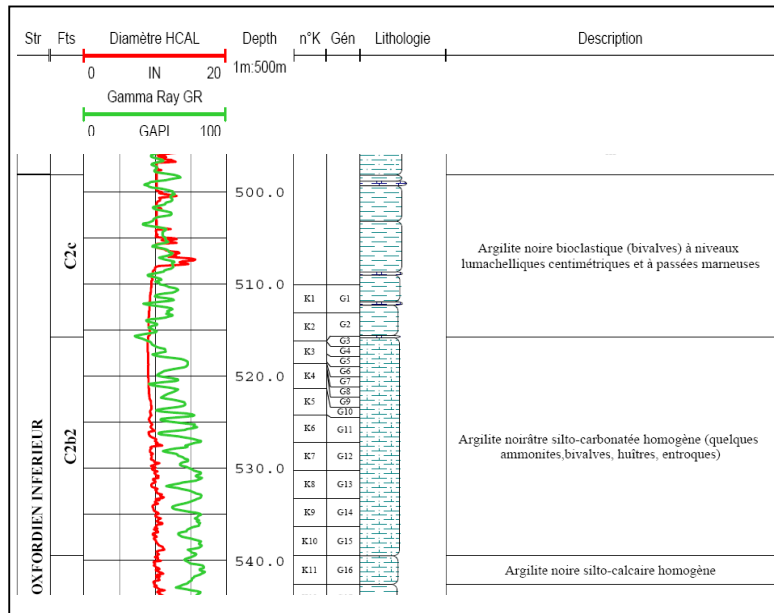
Str Fts Diamètre HCAL Depth n°K Gén Lithologie Description

0 IN 20 1m:500m

Gamma Ray GR

0 GAPI 100

OXFORDIEN INFERIEUR

C2c

C2b2

500.0

510.0

520.0

530.0

540.0

| n°K | Gén |
|---|---|
| K1 | G1 |
| K2 | G2 |
| K3 | G3 G4 G5 |
| K4 | G6 G7 G8 |
| K5 | G9 G10 |
| K6 | G11 |
| K7 | G12 |
| K8 | G13 |
| K9 | G14 |
| K10 | G15 |
| K11 | G16 |

Argilite noire bioclastique (bivalves) à niveaux lumachelliques centimétriques et à passées marneuses

Argilite noirâtre silto-carbonatée homogène (quelques ammonites,bivalves, huîtres, entroques)

Argilite noire silto-calcaire homogène